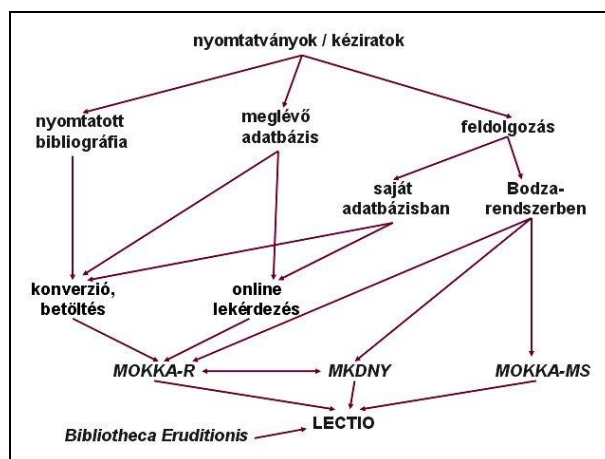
nyomtatványok / kéziratok

nyomtatott bibliográfia

meglévő adatbázis

feldolgozás

saját adatbázisban

Bodza-rendszerben

konverzió, betöltés

online lekérdezés

MOKKA-R

MKDNY

MOKKA-MS

LECTIO

Bibliotheca Eruditionis